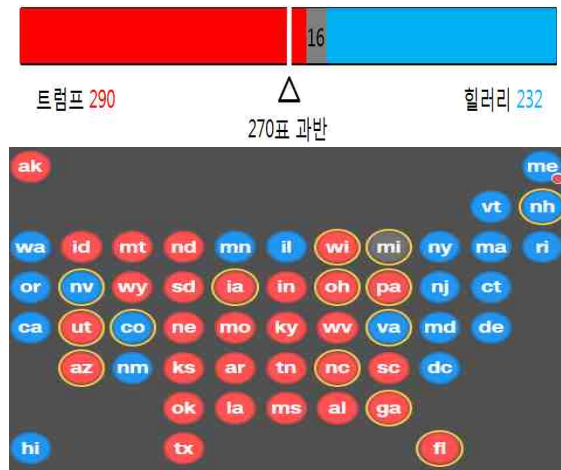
16

트럼프 290

△

270표 과반

힐러리 232

ak me

vt nh

wa id mt nd mn il wi mi ny ma ri

or nv wy sd ia in oh pa nj ct

ca ut co ne mo ky wv va md de

az nm ks ar tn nc sc dc

ok la ms al ga

hi tx fl